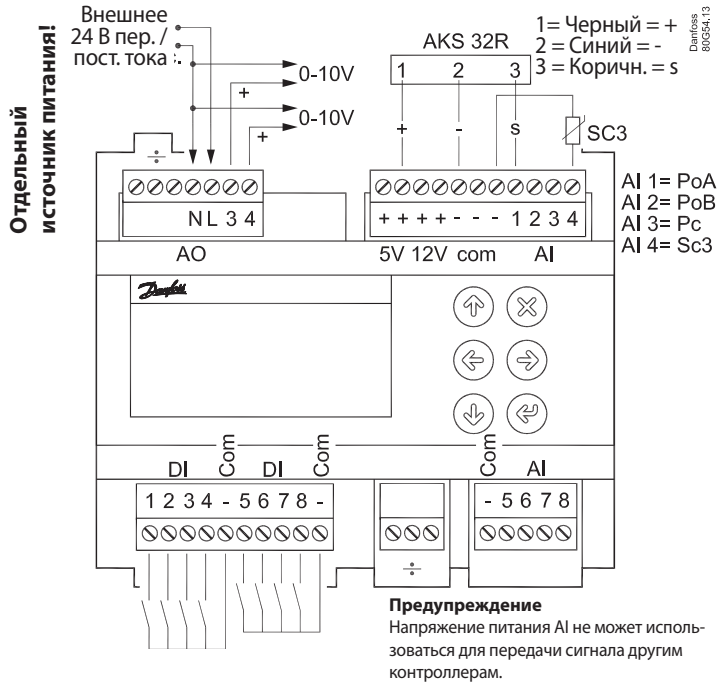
Отдельный источник питания!

Внешнее
24 В пер. /
пост. тока

0-10V
+
0-10V
+

AKS 32R
1 2 3
+ - s

1= Черный = +
2 = Синий = -
3 = Коричн. = s

Danfoss
80G54.13

SC3

N L 3 4
AO

+ + + + - - - 1 2 3 4
5V 12V com AI

AI 1= PoA
AI 2= PoB
AI 3= Pc
AI 4= Sc3

Danfoss

DI Com DI Com
1 2 3 4 - 5 6 7 8 -

Com AI
- 5 6 7 8

**Предупреждение**
Напряжение питания AI не может использоваться для передачи сигнала другим контроллерам.